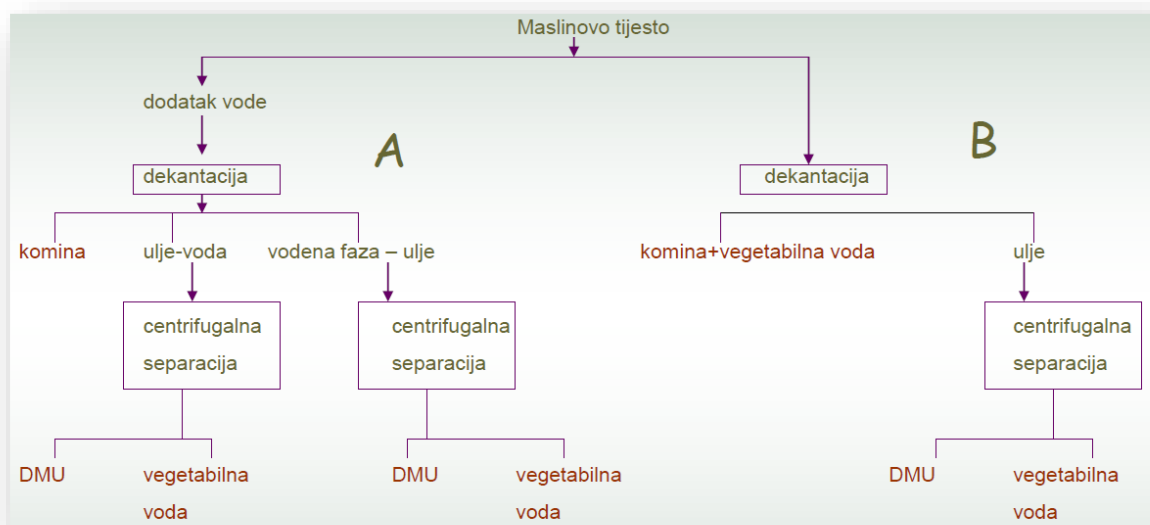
Maslinovo tijesto

dodatak vode

A

dekantacija

komina

ulje-voda

vodena faza – ulje

centrifugalna separacija

centrifugalna separacija

DMU

vegetabilna voda

DMU

vegetabilna voda

B

dekantacija

komina+vegetabilna voda

ulje

centrifugalna separacija

DMU

vegetabilna voda